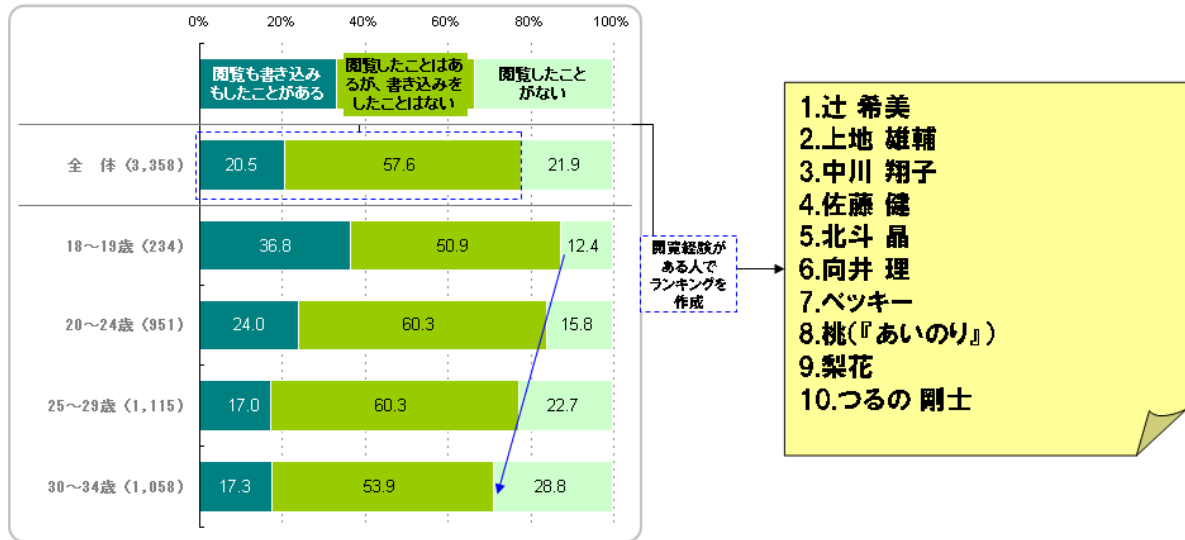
0% 20% 40% 60% 80% 100%

閲覧も書き込みもしたことがある

閲覧したことはあるが、書き込みをしたことはない

閲覧したことがない

| | 閲覧も書き込みもしたことがある | 閲覧したことはあるが、書き込みをしたことはない | 閲覧したことがない |
|---|---|---|---|
| 全 体 (3,358) | 20.5 | 57.6 | 21.9 |
| 18～19歳 (234) | 36.8 | 50.9 | 12.4 |
| 20～24歳 (951) | 24.0 | 60.3 | 15.8 |
| 25～29歳 (1,115) | 17.0 | 60.3 | 22.7 |
| 30～34歳 (1,058) | 17.3 | 53.9 | 28.8 |

閲覧経験がある人でランキングを作成

1.辻 希美
2.上地 雄輔
3.中川 翔子
4.佐藤 健
5.北斗 晶
6.向井 理
7.ベッキー
8.桃(『あいのり』)
9.梨花
10.つるの 剛士